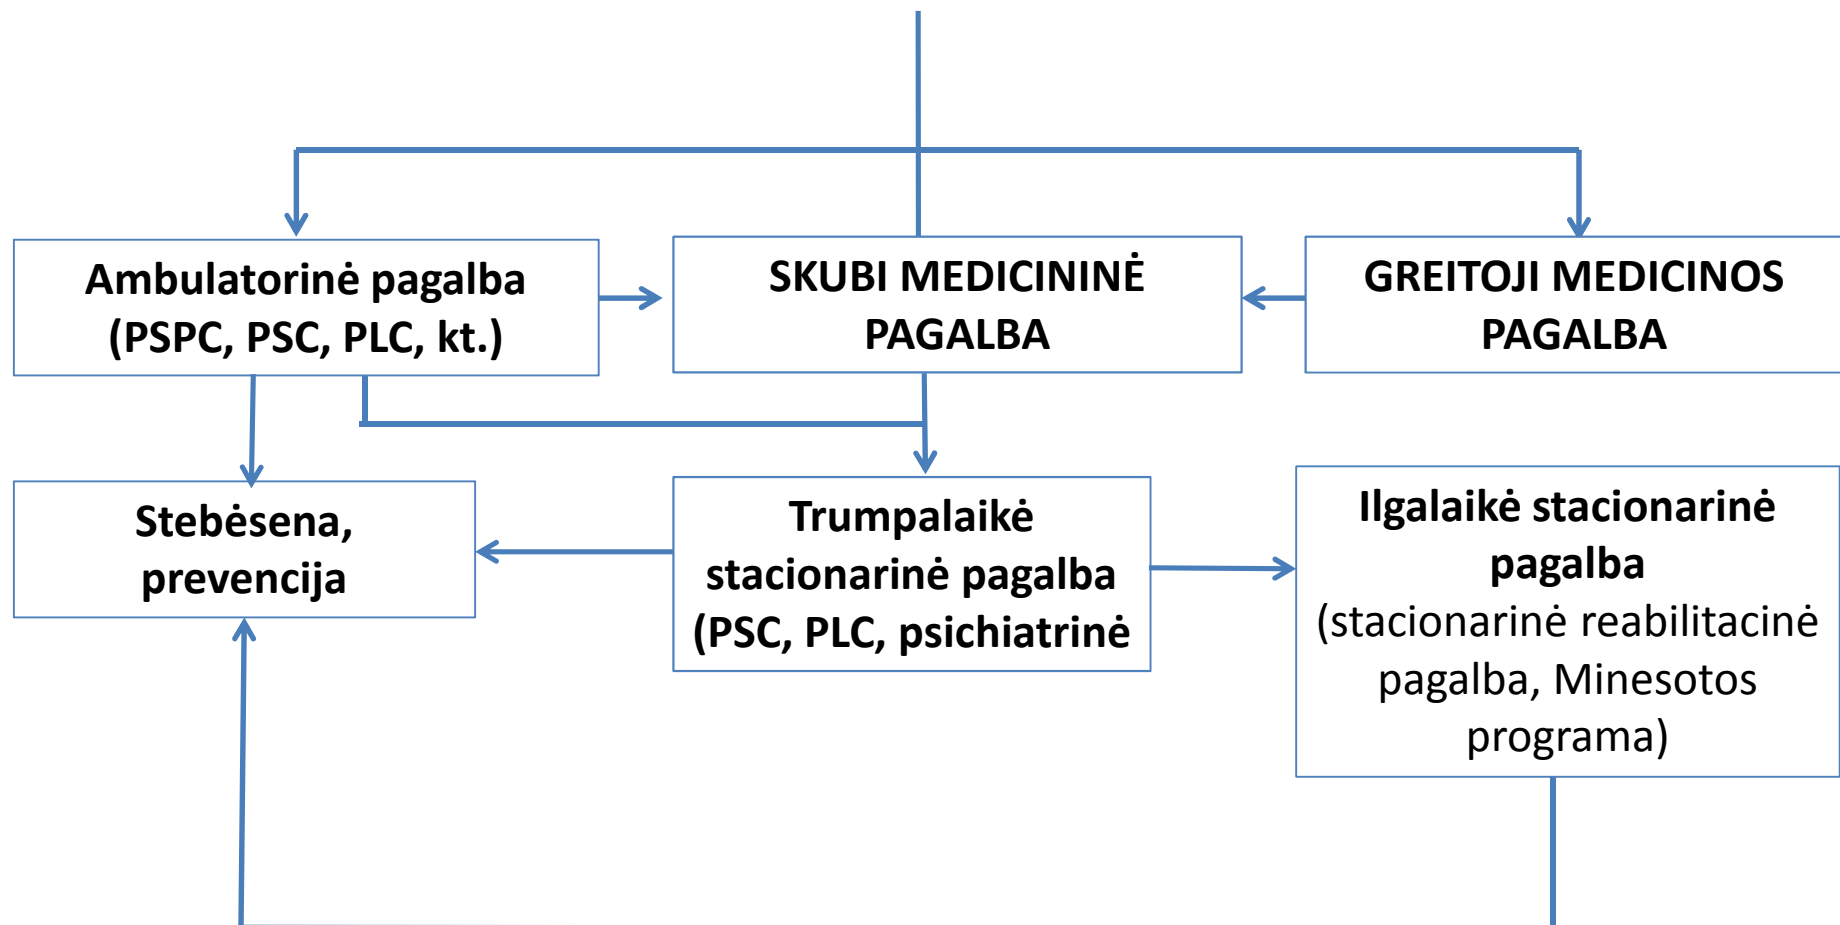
Ambulatorinė pagalba (PSPC, PSC, PLC, kt.)

SKUBI MEDICININĖ PAGALBA

GREITOJI MEDICINOS PAGALBA

Stebėsena, prevencija

Trumpalaikė stacionarinė pagalba (PSC, PLC, psichiatrinė

Ilgalaikė stacionarinė pagalba (stacionarinė reabilitacinė pagalba, Minesotos programa)